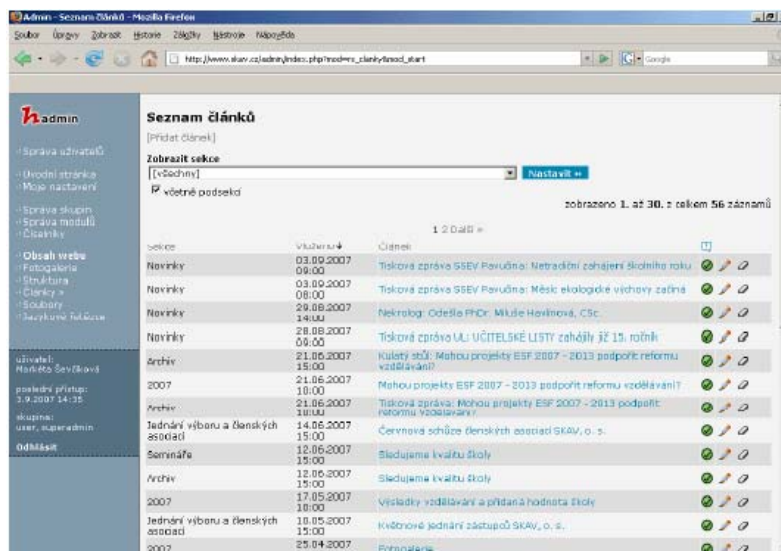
Admin - Seznam článků - Mozilla Firefox

Soubor Úpravy Zobrazit Historie Záložky Nástroje Nápověda

http://www.skav.cz/admin/index.php?mod=rs_clanky&mod_start

Google

admin

Správa uživatelů

Úvodní stránka
Moje nastavení

Správa skupin
Správa modulů
Číselníky

Obsah webu
Fotogalerie
Struktura
Články »
Soubory
Jazykové lokalizace

uživatel:
Markéta Ševčíková

poslední přístup:
3.9.2007 14:35

skupina:
user, superadmin

Odhlásit

Seznam článků

[Přidat článek]

Zobrazit sekce
[všechny]
Nastavit »
☑ včetně podsekcí

zobrazeno 1. až 30. z celkem 56 záznamů

1 2 Další »

| Sekce | Vloženo | Článek | |
|---|---|---|---|
| Novinky | 03.09.2007 09:00 | Tisková zpráva SSEV Pavučina: Netradiční zahájení školního roku | |
| Novinky | 03.09.2007 08:00 | Tisková zpráva SSEV Pavučina: Měsíc ekologické výchovy začíná | |
| Novinky | 29.08.2007 13:00 | Nekrolog: Odešla PhDr. Miluše Havlínová, CSc. | |
| Novinky | 28.08.2007 09:00 | Tisková zpráva UL: UČITELSKÉ LISTY zahájily již 15. ročník | |
| Archiv | 21.06.2007 15:00 | Kulatý stůl: Mohou projekty ESF 2007 - 2013 podpořit reformu vzdělávání? | |
| 2007 | 21.06.2007 15:00 | Mohou projekty ESF 2007 - 2013 podpořit reformu vzdělávání? | |
| Archiv | 21.06.2007 10:00 | Tisková zpráva: Mohou projekty ESF 2007 - 2013 podpořit reformu vzdělávání? | |
| Jednání výboru a členských asociací | 14.06.2007 15:00 | Červnová schůze členských asociací SKAV, o. s. | |
| Semináře | 12.06.2007 15:00 | Sledujeme kvalitu školy | |
| Archiv | 12.06.2007 15:00 | Sledujeme kvalitu školy | |
| 2007 | 17.05.2007 10:00 | Výsledky vzdělávání a přidaná hodnota školy | |
| Jednání výboru a členských asociací | 10.05.2007 15:00 | Květnové jednání zástupců SKAV, o. s. | |
| 2007 | 25.04.2007 | Fotogalerie | |